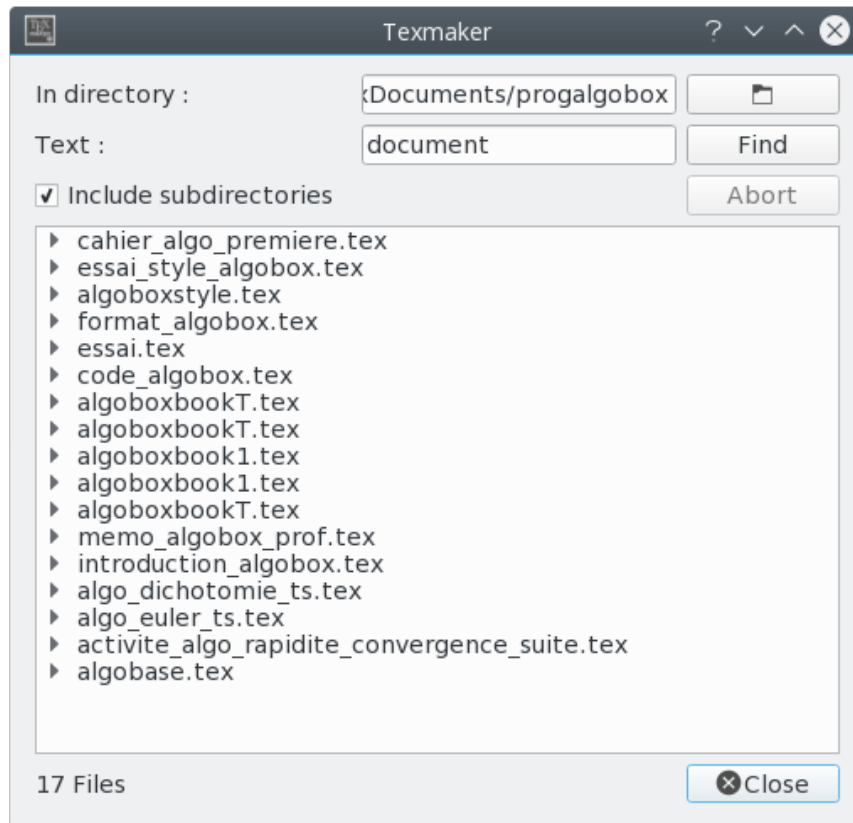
Texmaker

In directory :
:Documents/progalgobox

Text :
document
Find

Include subdirectories
Abort

cahier_algo_premiere.tex
essai_style_algobox.tex
algoboxstyle.tex
format_algobox.tex
essai.tex
code_algobox.tex
algoboxbookT.tex
algoboxbookT.tex
algoboxbook1.tex
algoboxbook1.tex
algoboxbookT.tex
memo_algobox_prof.tex
introduction_algobox.tex
algo_dichotomie_ts.tex
algo_euler_ts.tex
activite_algo_rapidite_convergence_suite.tex
algobase.tex

17 Files
Close